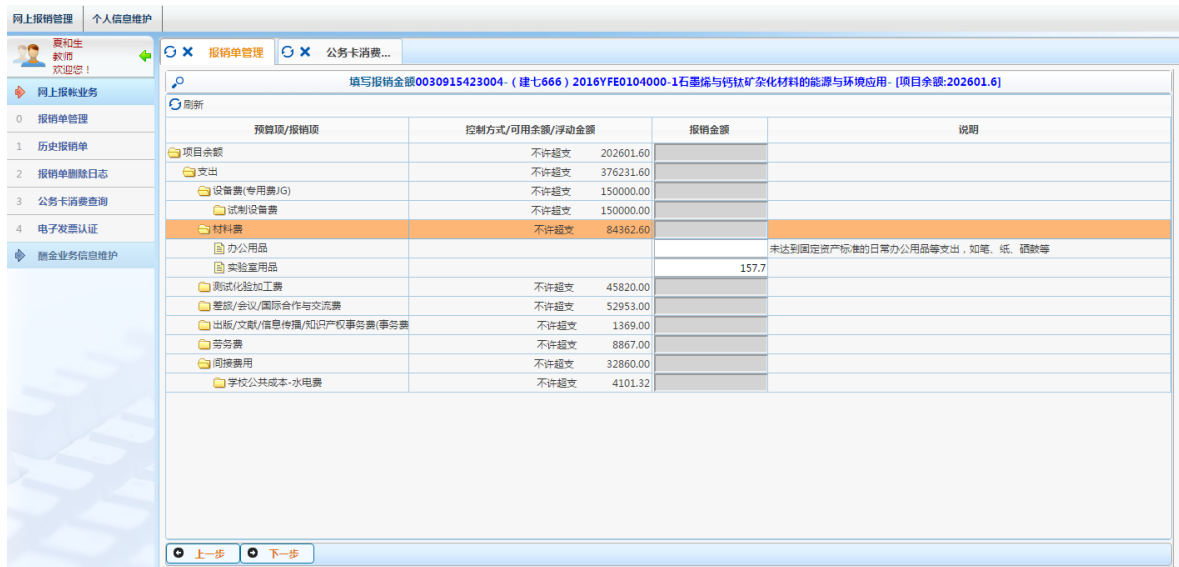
网上报销管理　个人信息维护

夏和生
教师
欢迎您！

网上报帐业务
0 报销单管理
1 历史报销单
2 报销单删除日志
3 公务卡消费查询
4 电子发票认证
酬金业务信息维护

报销单管理　公务卡消费...

填写报销金额0030915423004-（建七666）2016YFE0104000-1石墨烯与钙钛矿杂化材料的能源与环境应用- [项目余额:202601.6]

刷新

| 预算项/报销项 | 控制方式/可用余额/浮动金额 | 报销金额 | 说明 |
|---|---|---|---|
| 项目余额 | 不许超支 202601.60 | | |
| 支出 | 不许超支 376231.60 | | |
| 设备费(专用费JG) | 不许超支 150000.00 | | |
| 试制设备费 | 不许超支 150000.00 | | |
| 材料费 | 不许超支 84362.60 | | |
| 办公用品 | | | 未达到固定资产标准的日常办公用品等支出，如笔、纸、硒鼓等 |
| 实验室用品 | | 157.7 | |
| 测试化验加工费 | 不许超支 45820.00 | | |
| 差旅/会议/国际合作与交流费 | 不许超支 52953.00 | | |
| 出版/文献/信息传播/知识产权事务费(事务费 | 不许超支 1369.00 | | |
| 劳务费 | 不许超支 8867.00 | | |
| 间接费用 | 不许超支 32860.00 | | |
| 学校公共成本-水电费 | 不许超支 4101.32 | | |

上一步　下一步